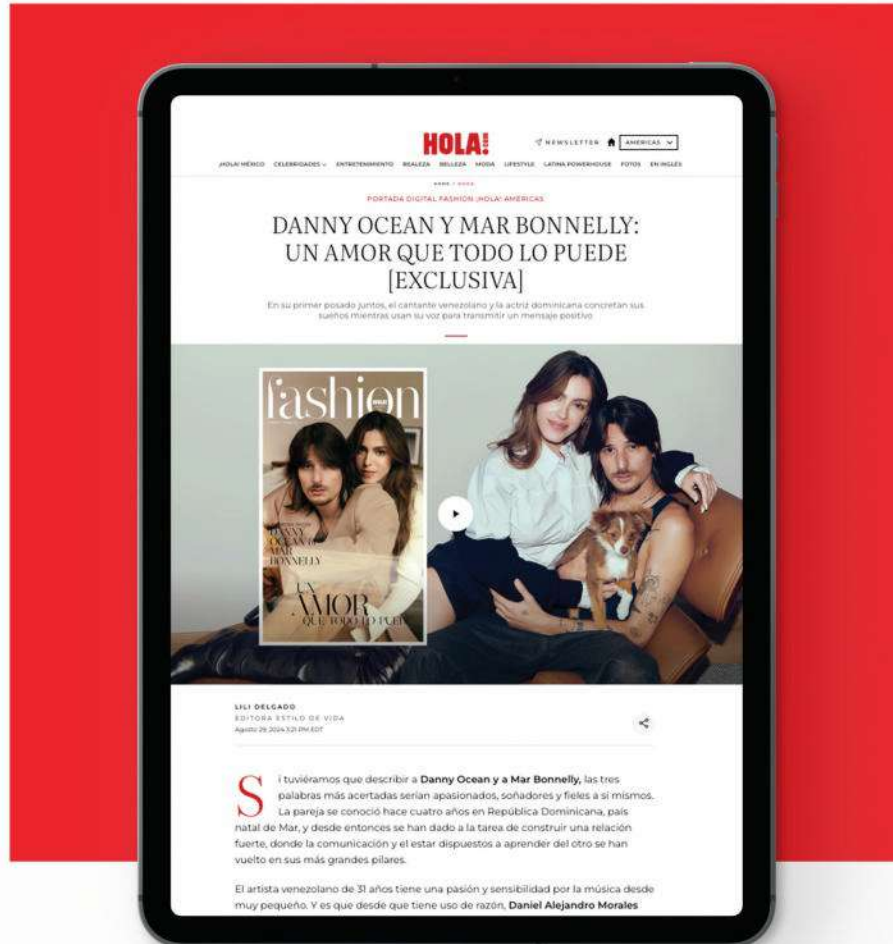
HOLA!

NEWSLETTER AMÉRICAS

¡HOLA! MÉXICO CELEBRIDADES ENTRETENIMIENTO REALEZA BELLEZA MODA LIFESTYLE LATINA POWERHOUSE FOTOS EN INGLÉS

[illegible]

PORTADA DIGITAL FASHION ¡HOLA! AMÉRICAS

DANNY OCEAN Y MAR BONNELLY: UN AMOR QUE TODO LO PUEDE [EXCLUSIVA]

En su primer posado juntos, el cantante venezolano y la actriz dominicana concretan sus sueños mientras usan su voz para transmitir un mensaje positivo

fashion

DANNY OCEAN & MAR BONNELLY

UN AMOR QUE TODO LO PUE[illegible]

LILI DELGADO
EDITORA ESTILO DE VIDA
Agosto 29, 2024 3:21 PM EDT

Si tuviéramos que describir a **Danny Ocean y a Mar Bonnelly,** las tres palabras más acertadas serían apasionados, soñadores y fieles a sí mismos. La pareja se conoció hace cuatro años en República Dominicana, país natal de Mar, y desde entonces se han dado a la tarea de construir una relación fuerte, donde la comunicación y el estar dispuestos a aprender del otro se han vuelto en sus más grandes pilares.

El artista venezolano de 31 años tiene una pasión y sensibilidad por la música desde muy pequeño. Y es que desde que tiene uso de razón, **Daniel Alejandro Morales**